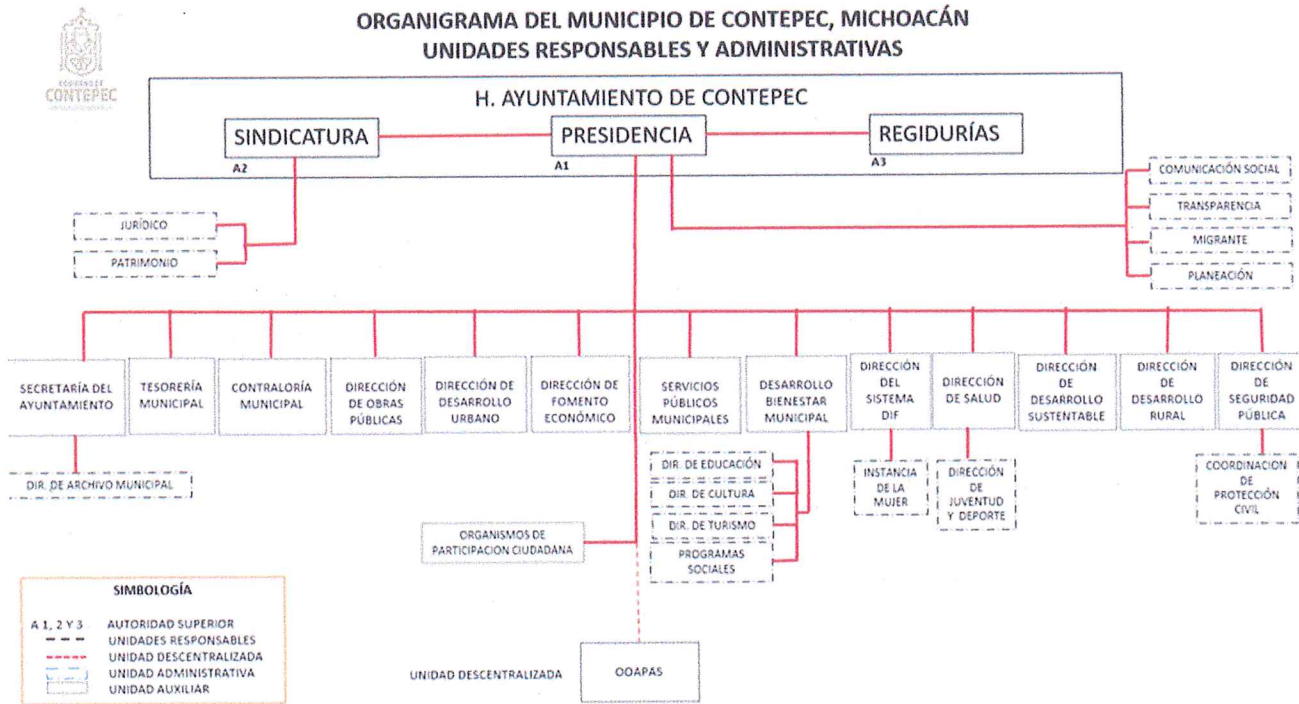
CONTEPEC

ORGANIGRAMA DEL MUNICIPIO DE CONTEPEC, MICHOACÁN
UNIDADES RESPONSABLES Y ADMINISTRATIVAS

H. AYUNTAMIENTO DE CONTEPEC

SINDICATURA
A2

PRESIDENCIA
A1

REGIDURÍAS
A3

JURÍDICO

PATRIMONIO

COMUNICACIÓN SOCIAL

TRANSPARENCIA

MIGRANTE

PLANEACIÓN

SECRETARÍA DEL AYUNTAMIENTO

TESORERÍA MUNICIPAL

CONTRALORÍA MUNICIPAL

DIRECCIÓN DE OBRAS PÚBLICAS

DIRECCIÓN DE DESARROLLO URBANO

DIRECCIÓN DE FOMENTO ECONÓMICO

SERVICIOS PÚBLICOS MUNICIPALES

DESARROLLO BIENESTAR MUNICIPAL

DIRECCIÓN DEL SISTEMA DIF

DIRECCIÓN DE SALUD

DIRECCIÓN DE DESARROLLO SUSTENTABLE

DIRECCIÓN DE DESARROLLO RURAL

DIRECCIÓN DE SEGURIDAD PÚBLICA

DIR. DE ARCHIVO MUNICIPAL

DIR. DE EDUCACIÓN

DIR. DE CULTURA

DIR. DE TURISMO

PROGRAMAS SOCIALES

INSTANCIA DE LA MUJER

DIRECCIÓN DE JUVENTUD Y DEPORTE

COORDINACIÓN DE PROTECCIÓN CIVIL

ORGANISMOS DE PARTICIPACION CIUDADANA

SIMBOLOGÍA

A 1, 2 Y 3 AUTORIDAD SUPERIOR
UNIDADES RESPONSABLES
UNIDAD DESCENTRALIZADA
UNIDAD ADMINISTRATIVA
UNIDAD AUXILIAR

UNIDAD DESCENTRALIZADA

OOAPAS